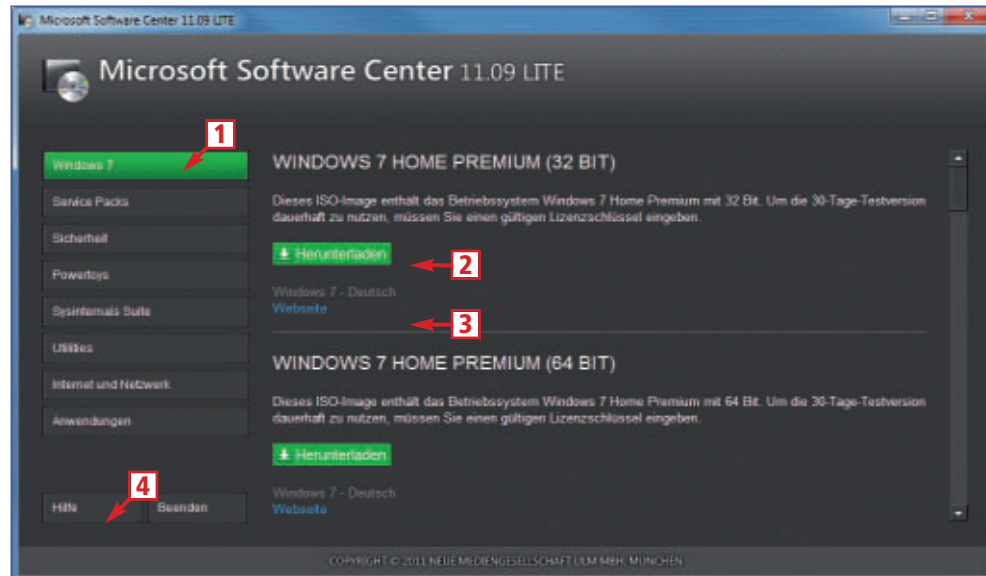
Microsoft Software Center 11.09 LITE

Microsoft Software Center 11.09 LITE

Windows 7
Service Packs
Sicherheit
Powertoys
Sysinternals Suite
Utilities
Internet und Netzwerk
Anwendungen

1

WINDOWS 7 HOME PREMIUM (32 BIT)

Dieses ISO-Image enthält das Betriebssystem Windows 7 Home Premium mit 32 Bit. Um die 30-Tage-Testversion dauerhaft zu nutzen, müssen Sie einen gültigen Lizenzschlüssel eingeben.

Herunterladen

2

Windows 7 - Deutsch
Webseite

3

WINDOWS 7 HOME PREMIUM (64 BIT)

Dieses ISO-Image enthält das Betriebssystem Windows 7 Home Premium mit 64 Bit. Um die 30-Tage-Testversion dauerhaft zu nutzen, müssen Sie einen gültigen Lizenzschlüssel eingeben.

Herunterladen

Windows 7 - Deutsch
Webseite

4

Hilfe
Beenden

COPYRIGHT © 2011 NEUE MEDIENGESELLSCHAFT ULM MBH, MÜNCHEN